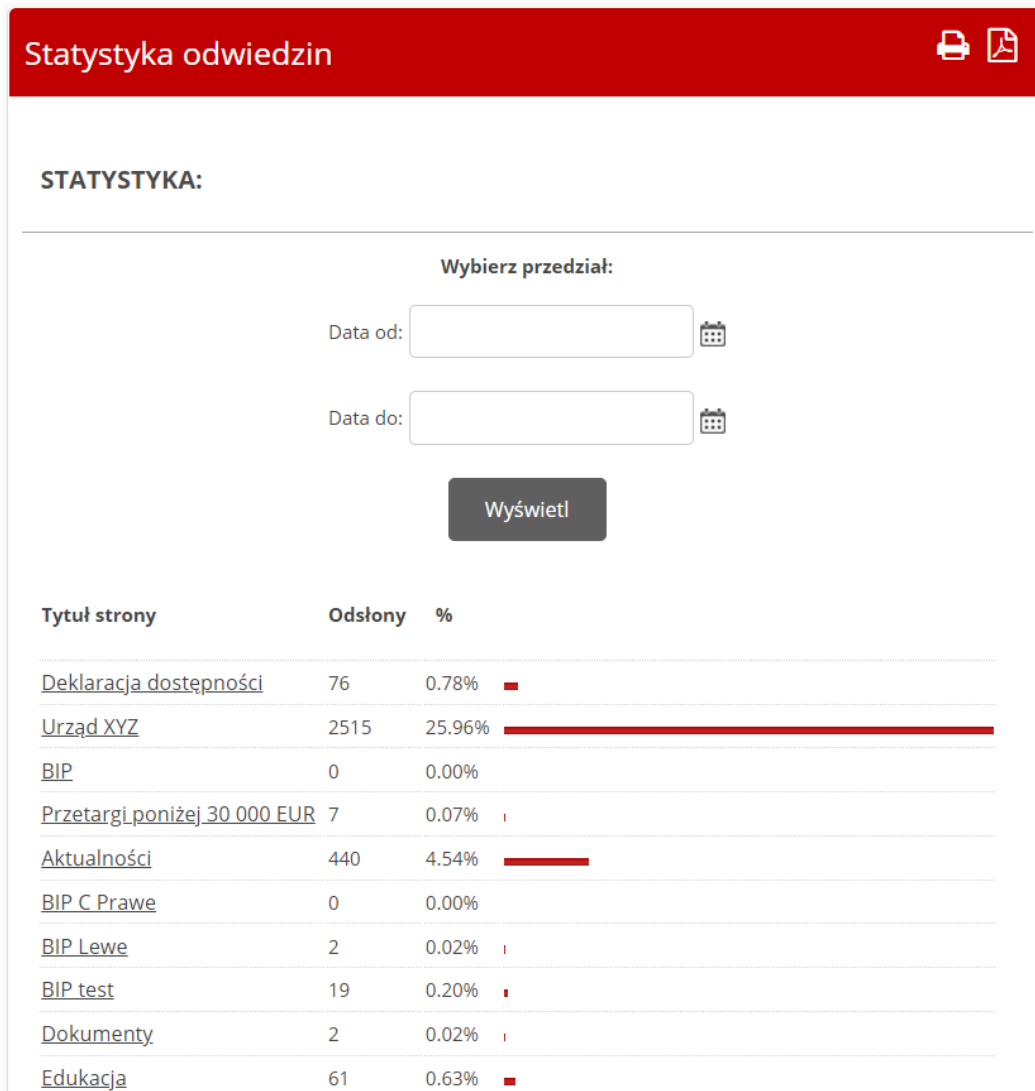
Statystyka odwiedzin

STATYSTYKA:

Wybierz przedział:

Data od:

Data do:

Wyświetl

| Tytuł strony | Odsłony | % |
|---|---|---|
| Deklaracja dostępności | 76 | 0.78% |
| Urząd XYZ | 2515 | 25.96% |
| BIP | 0 | 0.00% |
| Przetargi poniżej 30 000 EUR | 7 | 0.07% |
| Aktualności | 440 | 4.54% |
| BIP C Prawe | 0 | 0.00% |
| BIP Lewe | 2 | 0.02% |
| BIP test | 19 | 0.20% |
| Dokumenty | 2 | 0.02% |
| Edukacja | 61 | 0.63% |